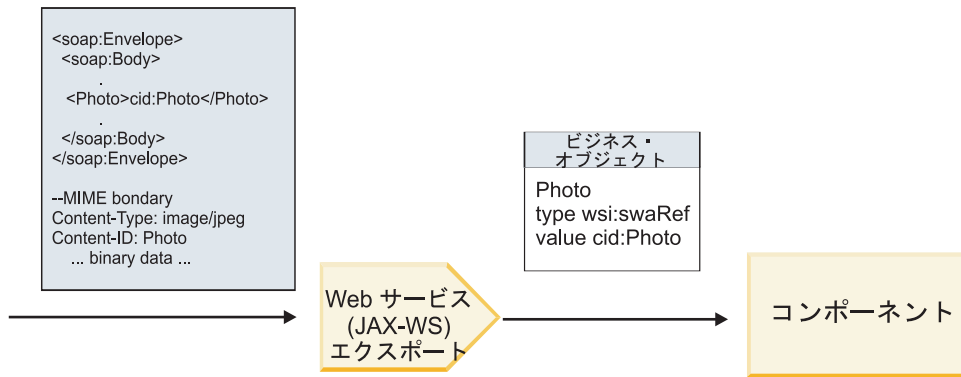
<soap:Envelope>
<soap:Body>
.
<Photo>cid:Photo</Photo>
.
</soap:Body>
</soap:Envelope>

--MIME bondary
Content-Type: image/jpeg
Content-ID: Photo
... binary data ...

ビジネス・オブジェクト

Photo
type wsi:swaRef
value cid:Photo

Web サービス (JAX-WS) エクスポート

コンポーネント